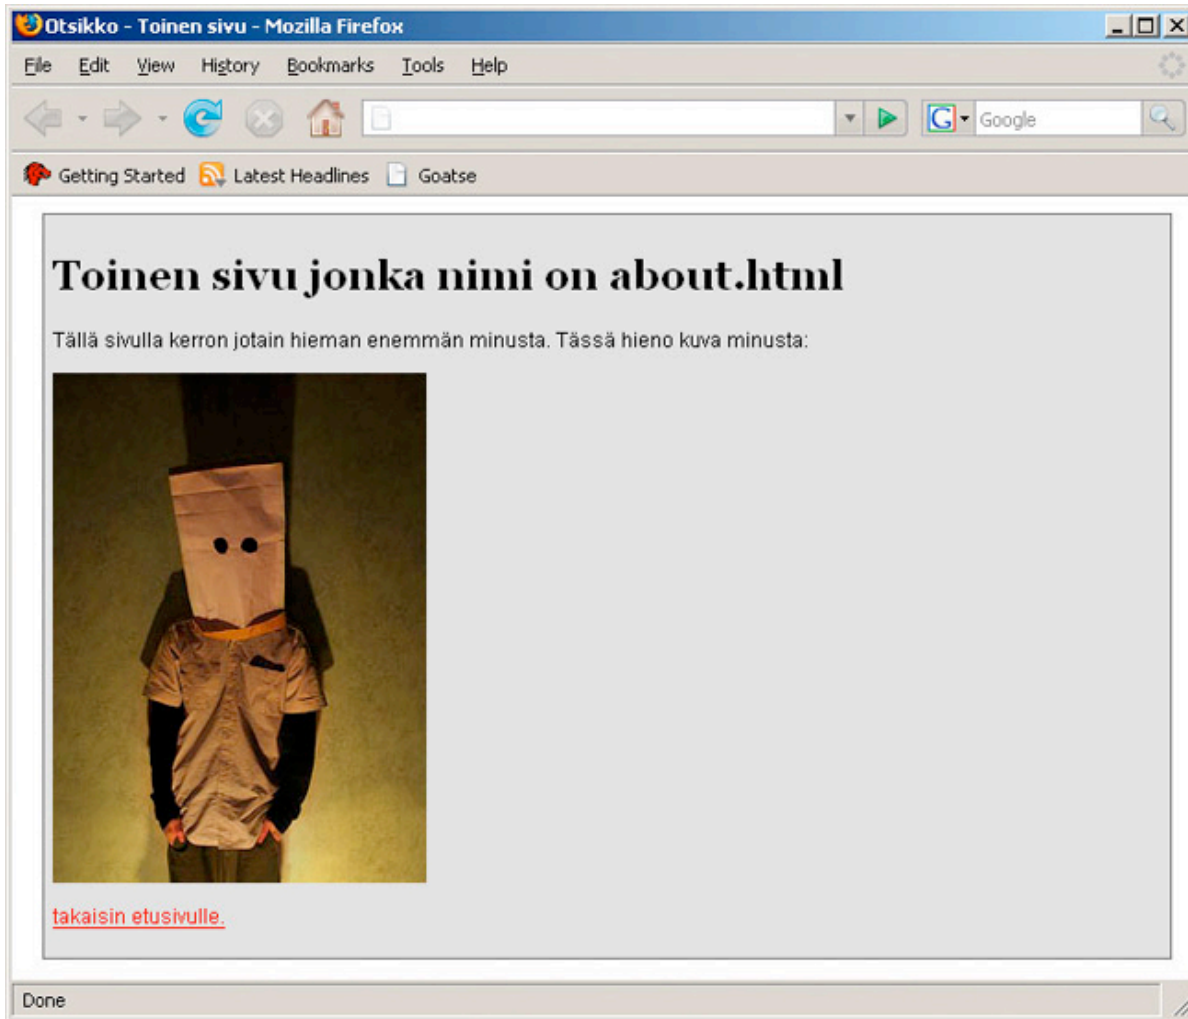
Otsikko - Toinen sivu - Mozilla Firefox

File Edit View History Bookmarks Tools Help

Google

Getting Started Latest Headlines Goatse

Toinen sivu jonka nimi on about.html

Tällä sivulla kerron jotain hieman enemmän minusta. Tässä hieno kuva minusta:

takaisin etusivulle.

Done